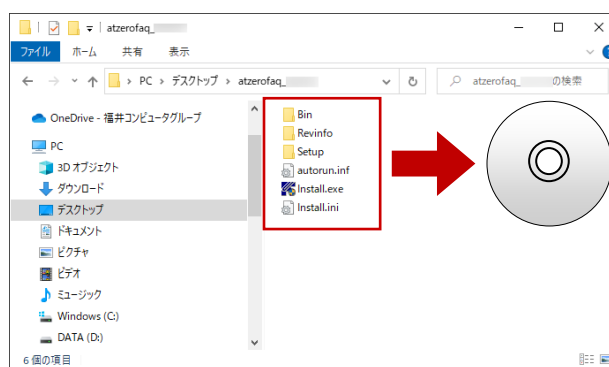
atzerofaq_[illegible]

ファイル ホーム 共有 表示

> PC > デスクトップ > atzerofaq_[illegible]

atzerofaq_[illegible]の検索

OneDrive - 福井コンピュータグループ

PC

3D オブジェクト

ダウンロード

デスクトップ

ドキュメント

ピクチャ

ビデオ

ミュージック

Windows (C:)

DATA (D:)

6 個の項目

Bin

Revinfo

Setup

autorun.inf

Install.exe

Install.ini